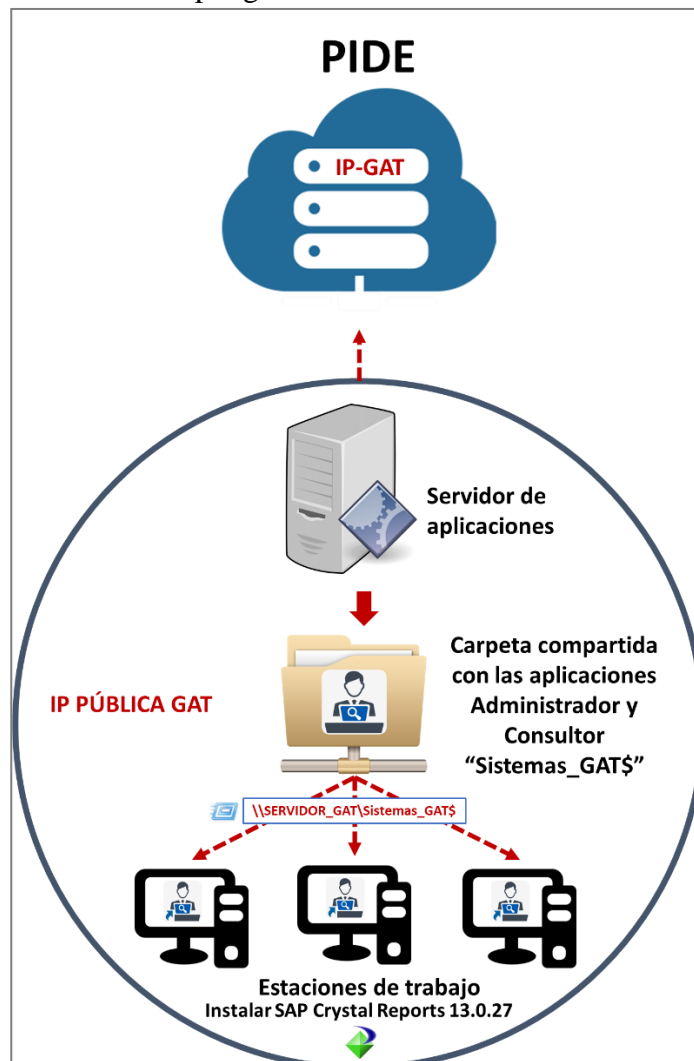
PIDE

IP-GAT

Servidor de aplicaciones

Carpeta compartida con las aplicaciones Administrador y Consultor "Sistemas_GAT$"

IP PÚBLICA GAT

\\SERVIDOR_GAT\Sistemas_GAT$

Estaciones de trabajo
Instalar SAP Crystal Reports 13.0.27